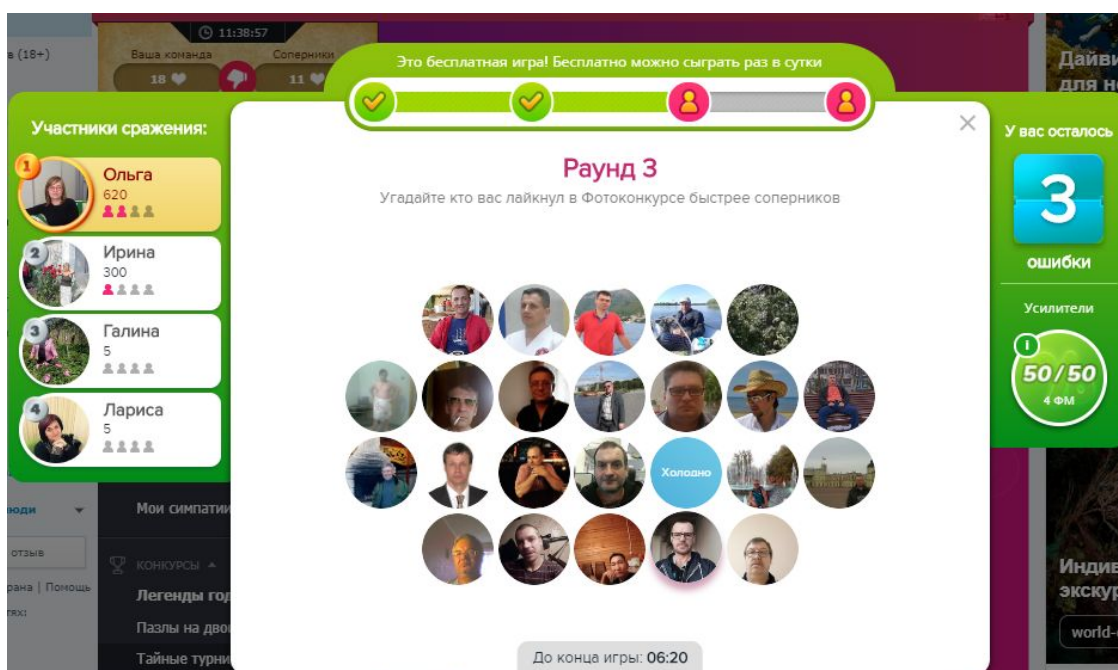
11:38:57

в (18+)

Ваша команда
18

Соперники
11

Это бесплатная игра! Бесплатно можно сыграть раз в сутки

Участники сражения:

1 Ольга
620

2 Ирина
300

3 Галина
5

4 Лариса
5

Раунд 3

Угадайте кто вас лайкнул в Фотоконкурсе быстрее соперников

Холодно

До конца игры: 06:20

У вас осталось

3

ошибки

Усилители

1

50/50

4 ФМ

Дайви
для н

юди

отзыв

рана | Помощь
тях:

Мои симпати

КОНКУРСЫ

Легенды год

Пазлы на дво

Тайные турни

Инди
экску

world-